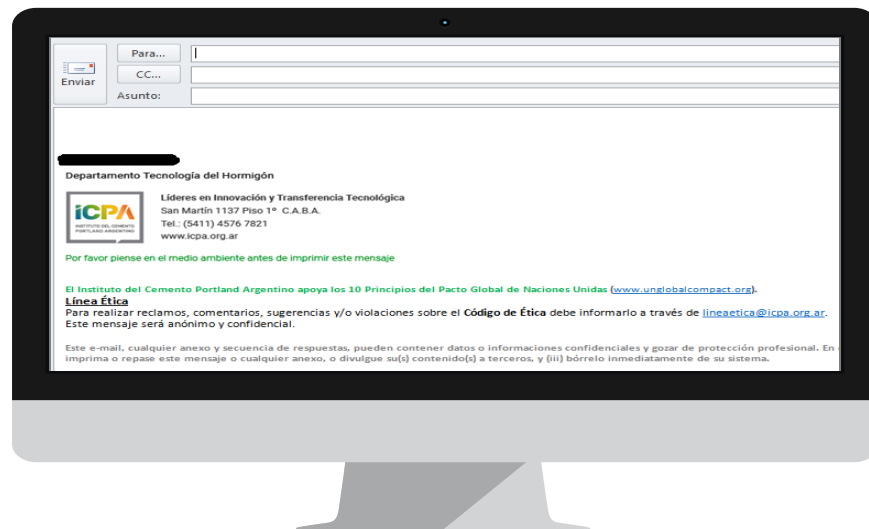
Enviar

Para...

CC...

Asunto:

Departamento Tecnología del Hormigón

iCPA
INSTITUTO DEL CEMENTO PORTLAND ARGENTINO

Líderes en Innovación y Transferencia Tecnológica
San Martín 1137 Piso 1° C.A.B.A.
Tel.: (5411) 4576 7821
www.icpa.org.ar

Por favor piense en el medio ambiente antes de imprimir este mensaje

El Instituto del Cemento Portland Argentino apoya los 10 Principios del Pacto Global de Naciones Unidas (www.unglobalcompact.org).

Línea Ética
Para realizar reclamos, comentarios, sugerencias y/o violaciones sobre el Código de Ética debe informarlo a través de lineaetica@icpa.org.ar. Este mensaje será anónimo y confidencial.

Este e-mail, cualquier anexo y secuencia de respuestas, pueden contener datos o informaciones confidenciales y gozar de protección profesional. En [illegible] imprima o repase este mensaje o cualquier anexo, o divulgue su(s) contenido(s) a terceros, y (iii) bórrelo inmediatamente de su sistema.